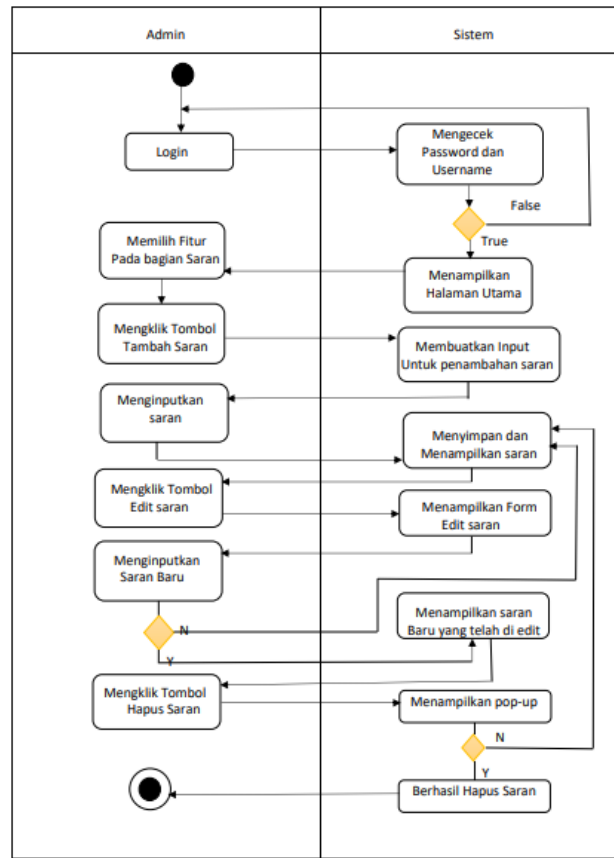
| Admin | Sistem |
|---|---|

Login

Mengecek Password dan Username

False

True

Memilih Fitur Pada bagian Saran

Menampilkan Halaman Utama

Mengklik Tombol Tambah Saran

Membuatkan Input Untuk penambahan saran

Menginputkan saran

Menyimpan dan Menampilkan saran

Mengklik Tombol Edit saran

Menampilkan Form Edit saran

Menginputkan Saran Baru

N

Y

Menampilkan saran Baru yang telah di edit

Mengklik Tombol Hapus Saran

Menampilkan pop-up

N

Y

Berhasil Hapus Saran